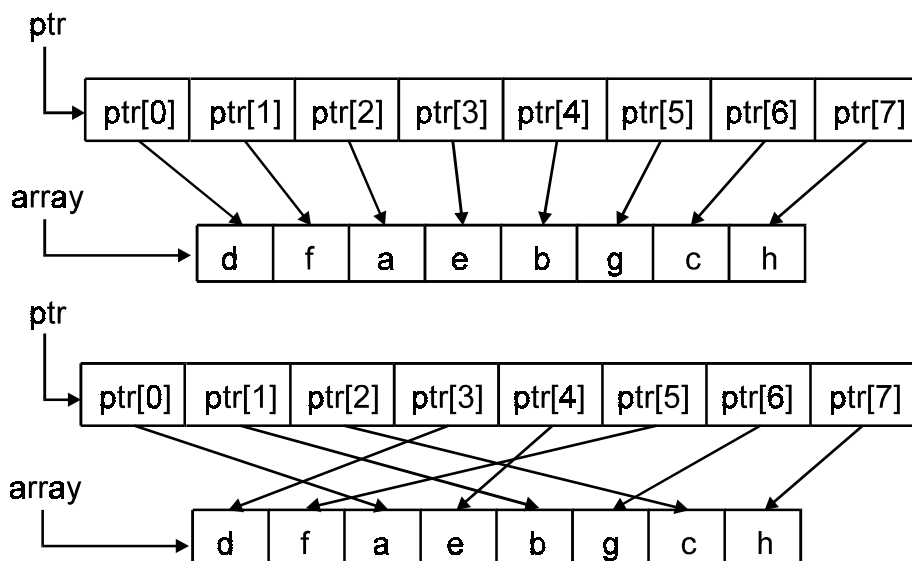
ptr

| ptr[0] | ptr[1] | ptr[2] | ptr[3] | ptr[4] | ptr[5] | ptr[6] | ptr[7] |
|---|---|---|---|---|---|---|---|

array

| d | f | a | e | b | g | c | h |
|---|---|---|---|---|---|---|---|

ptr

| ptr[0] | ptr[1] | ptr[2] | ptr[3] | ptr[4] | ptr[5] | ptr[6] | ptr[7] |
|---|---|---|---|---|---|---|---|

array

| d | f | a | e | b | g | c | h |
|---|---|---|---|---|---|---|---|